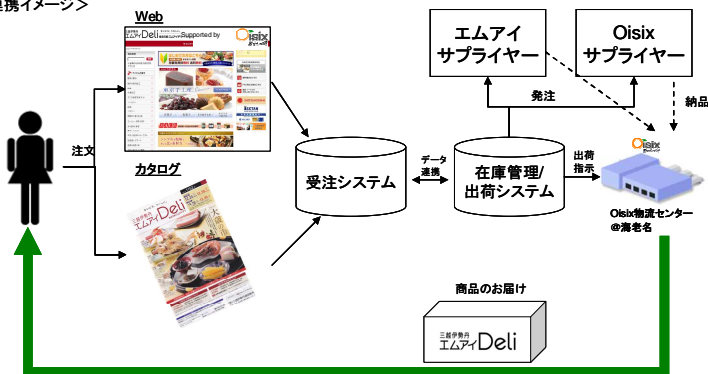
携イメージ＞

Web

エムアイDeli Supported by Oisix

カタログ

エムアイDeli

注文

受注システム

データ連携

在庫管理/出荷システム

出荷指示

エムアイサプライヤー

Oisixサプライヤー

発注

納品

Oisix

Oisix物流センター@海老名

商品のお届け

三越伊勢丹 エムアイDeli